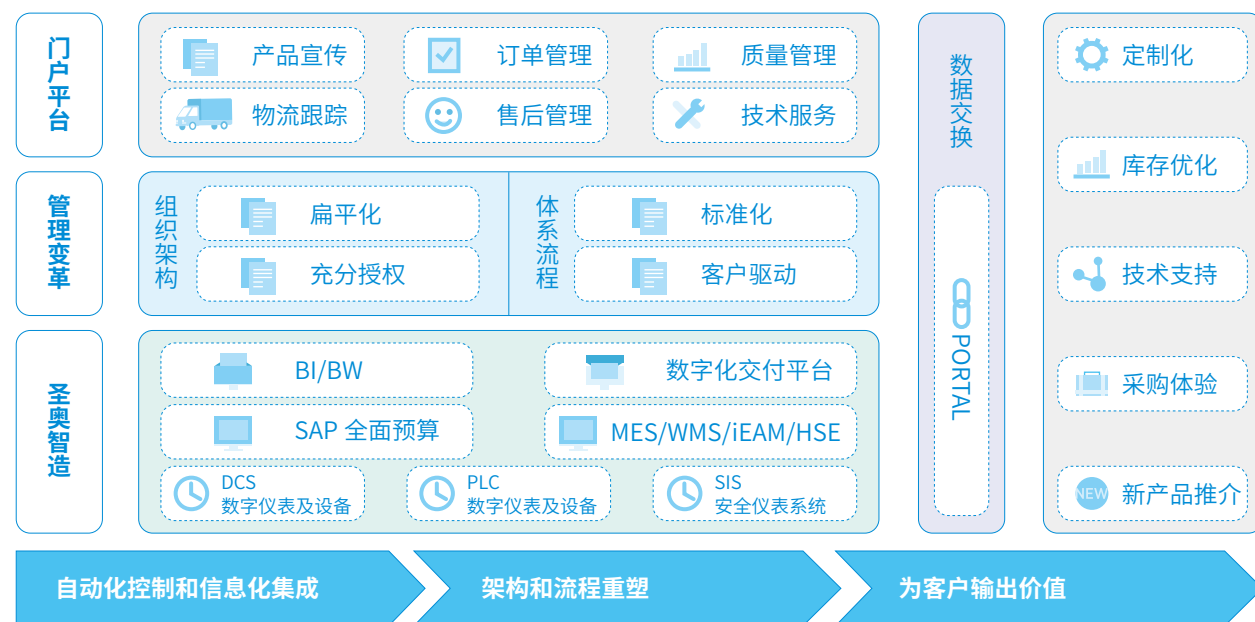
门户平台

产品宣传
订单管理
质量管理
物流跟踪
售后管理
技术服务

管理变革

组织架构
扁平化
充分授权

体系流程
标准化
客户驱动

圣奥智造

BI/BW
数字化交付平台
SAP 全面预算
MES/WMS/iEAM/HSE
DCS
数字仪表及设备
PLC
数字仪表及设备
SIS
安全仪表系统

数据交换

PORTAL

定制化
库存优化
技术支持
采购体验
NEW
新产品推介

自动化控制和信息化集成
架构和流程重塑
为客户输出价值